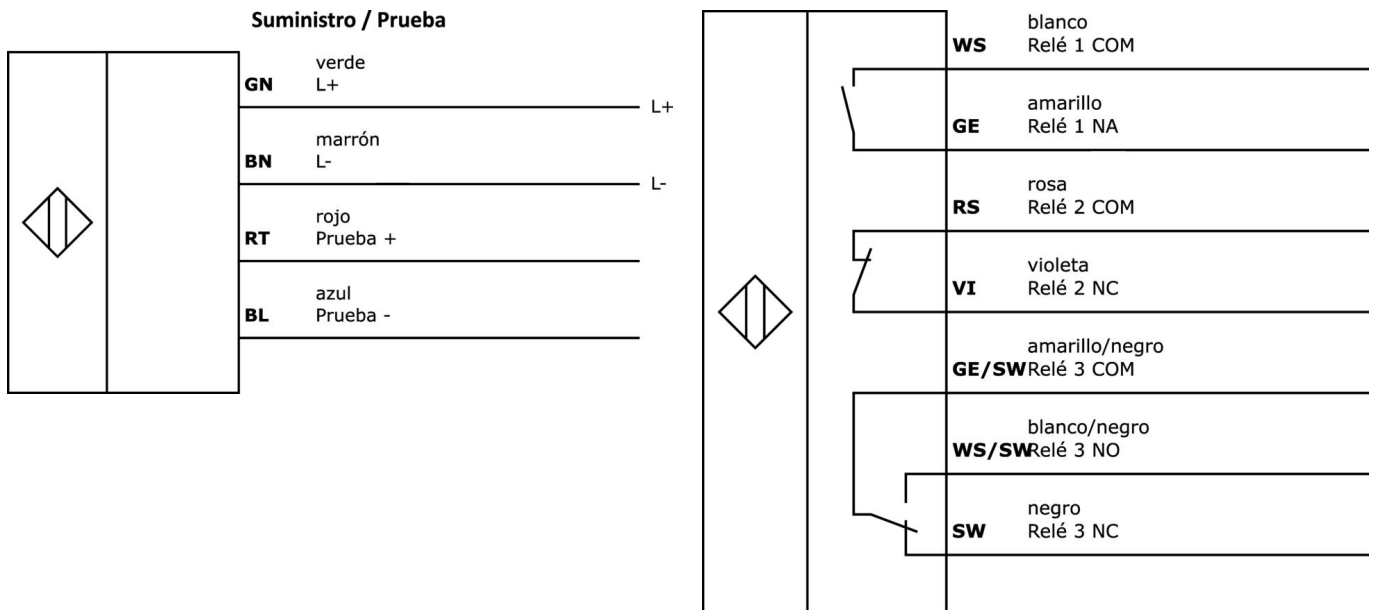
Suministro / Prueba

GN verde
L+

L+

BN marrón
L-

L-

RT rojo
Prueba +

BL azul
Prueba -

WS blanco
Relé 1 COM

GE amarillo
Relé 1 NA

RS rosa
Relé 2 COM

VI violeta
Relé 2 NC

GE/SW amarillo/negro
Relé 3 COM

WS/SW blanco/negro
Relé 3 NO

SW negro
Relé 3 NC